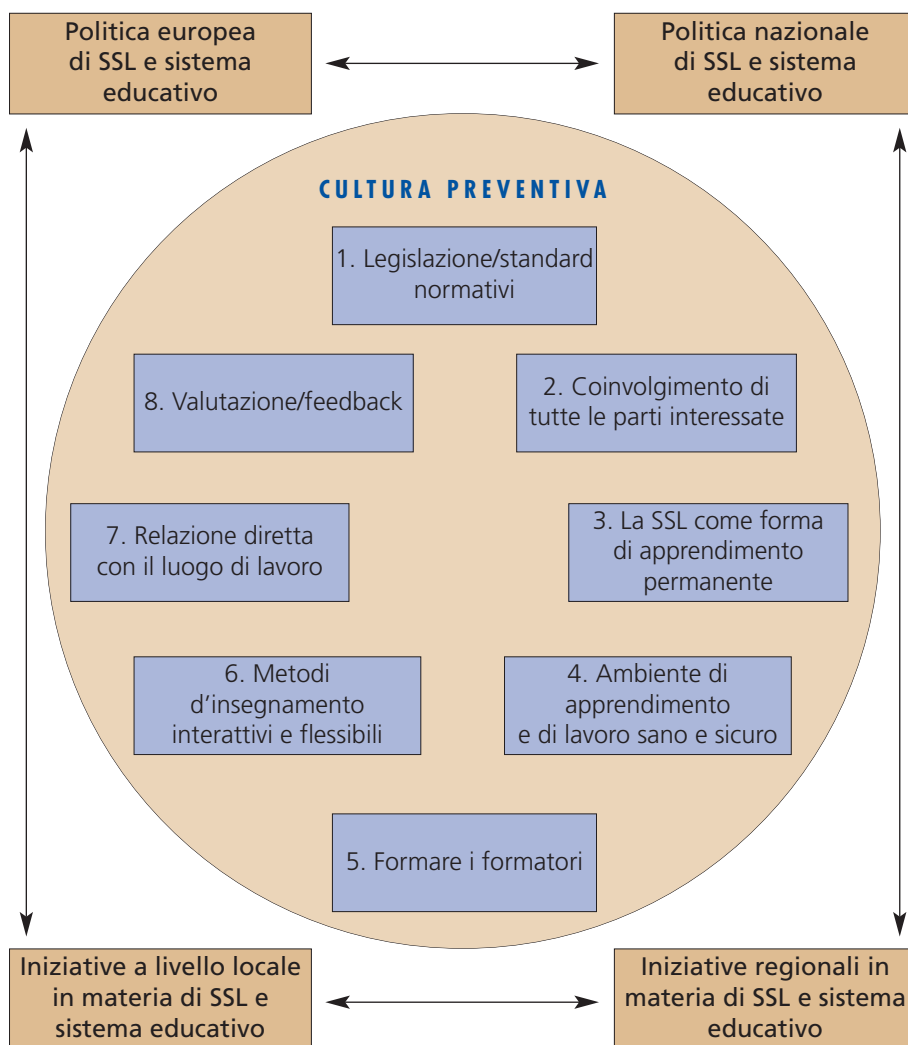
Politica europea di SSL e sistema educativo

Politica nazionale di SSL e sistema educativo

CULTURA PREVENTIVA

1. Legislazione/standard normativi

8. Valutazione/feedback

2. Coinvolgimento di tutte le parti interessate

7. Relazione diretta con il luogo di lavoro

3. La SSL come forma di apprendimento permanente

6. Metodi d'insegnamento interattivi e flessibili

4. Ambiente di apprendimento e di lavoro sano e sicuro

5. Formare i formatori

Iniziative a livello locale in materia di SSL e sistema educativo

Iniziative regionali in materia di SSL e sistema educativo